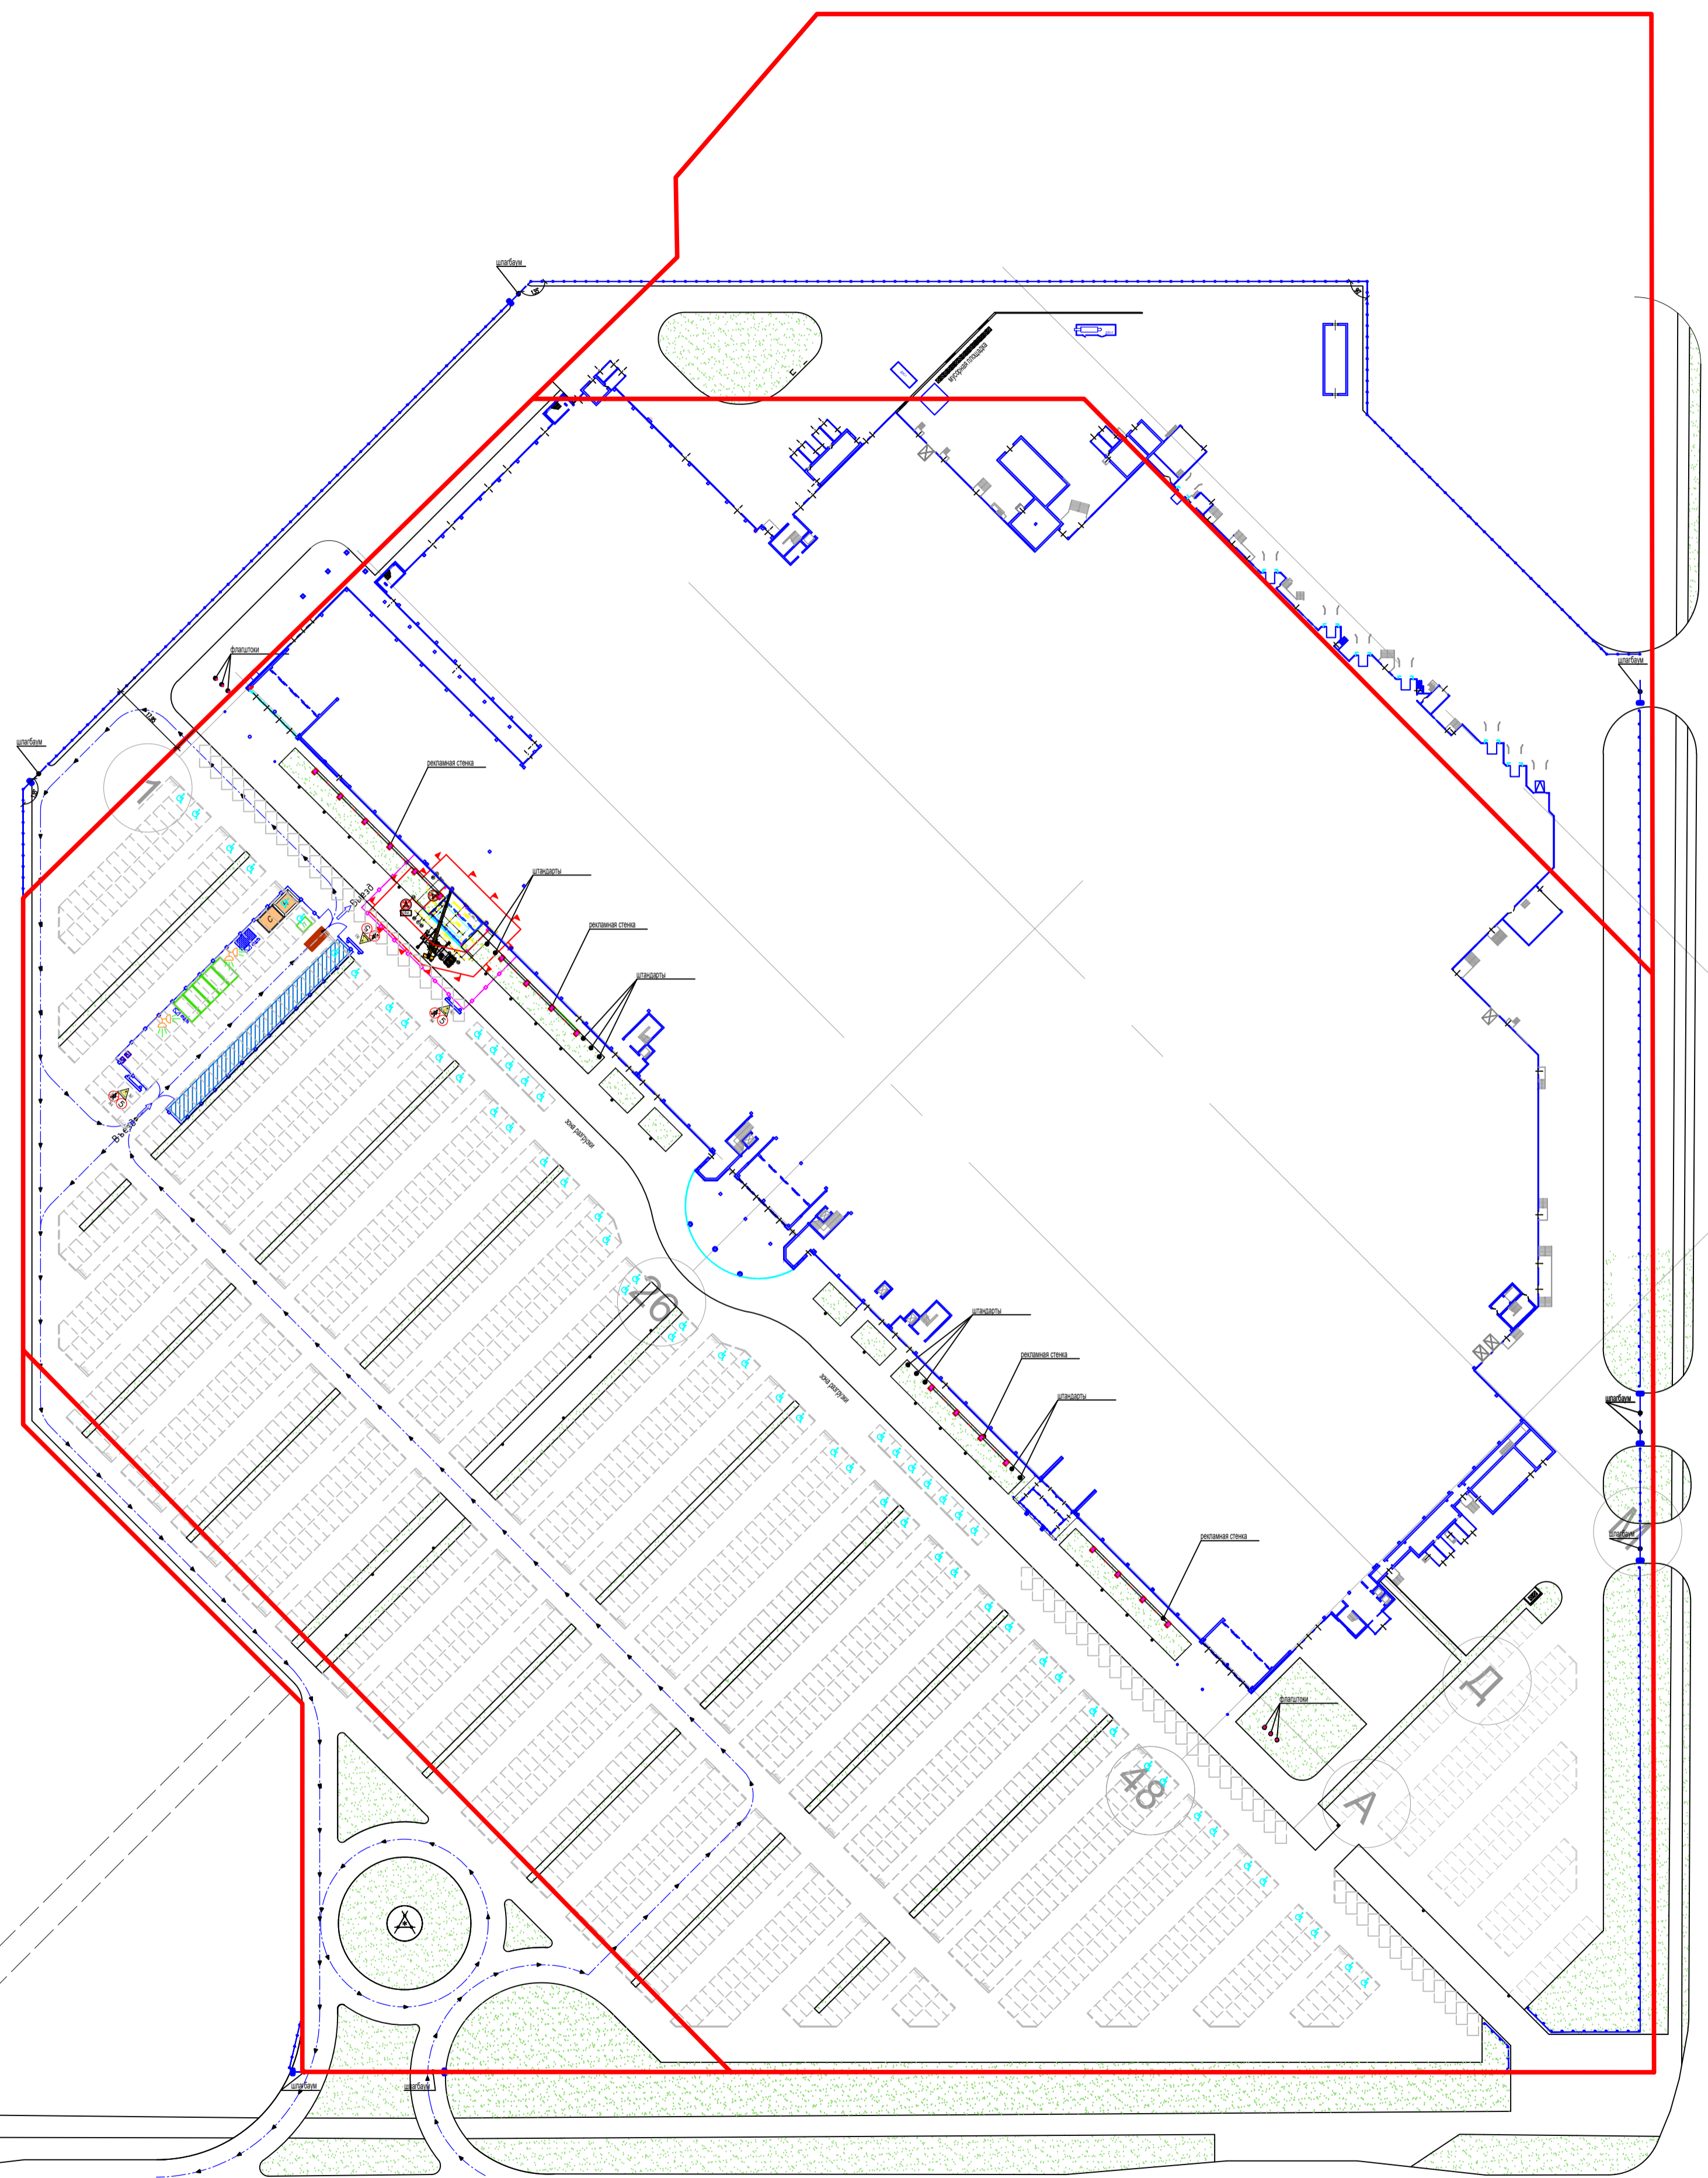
шлагбаум

мусорная площадка

шлагбаум

флагштоки

шлагбаум

рекламная стенка

1

штандарты

рекламная стенка

штандарты

Выезд

Въезд

зона разгрузки

26

зона разгрузки

штандарты

рекламная стенка

штандарты

шлагбаум

рекламная стенка

Д

флагштоки

48

А

шлагбаум

шлагбаум